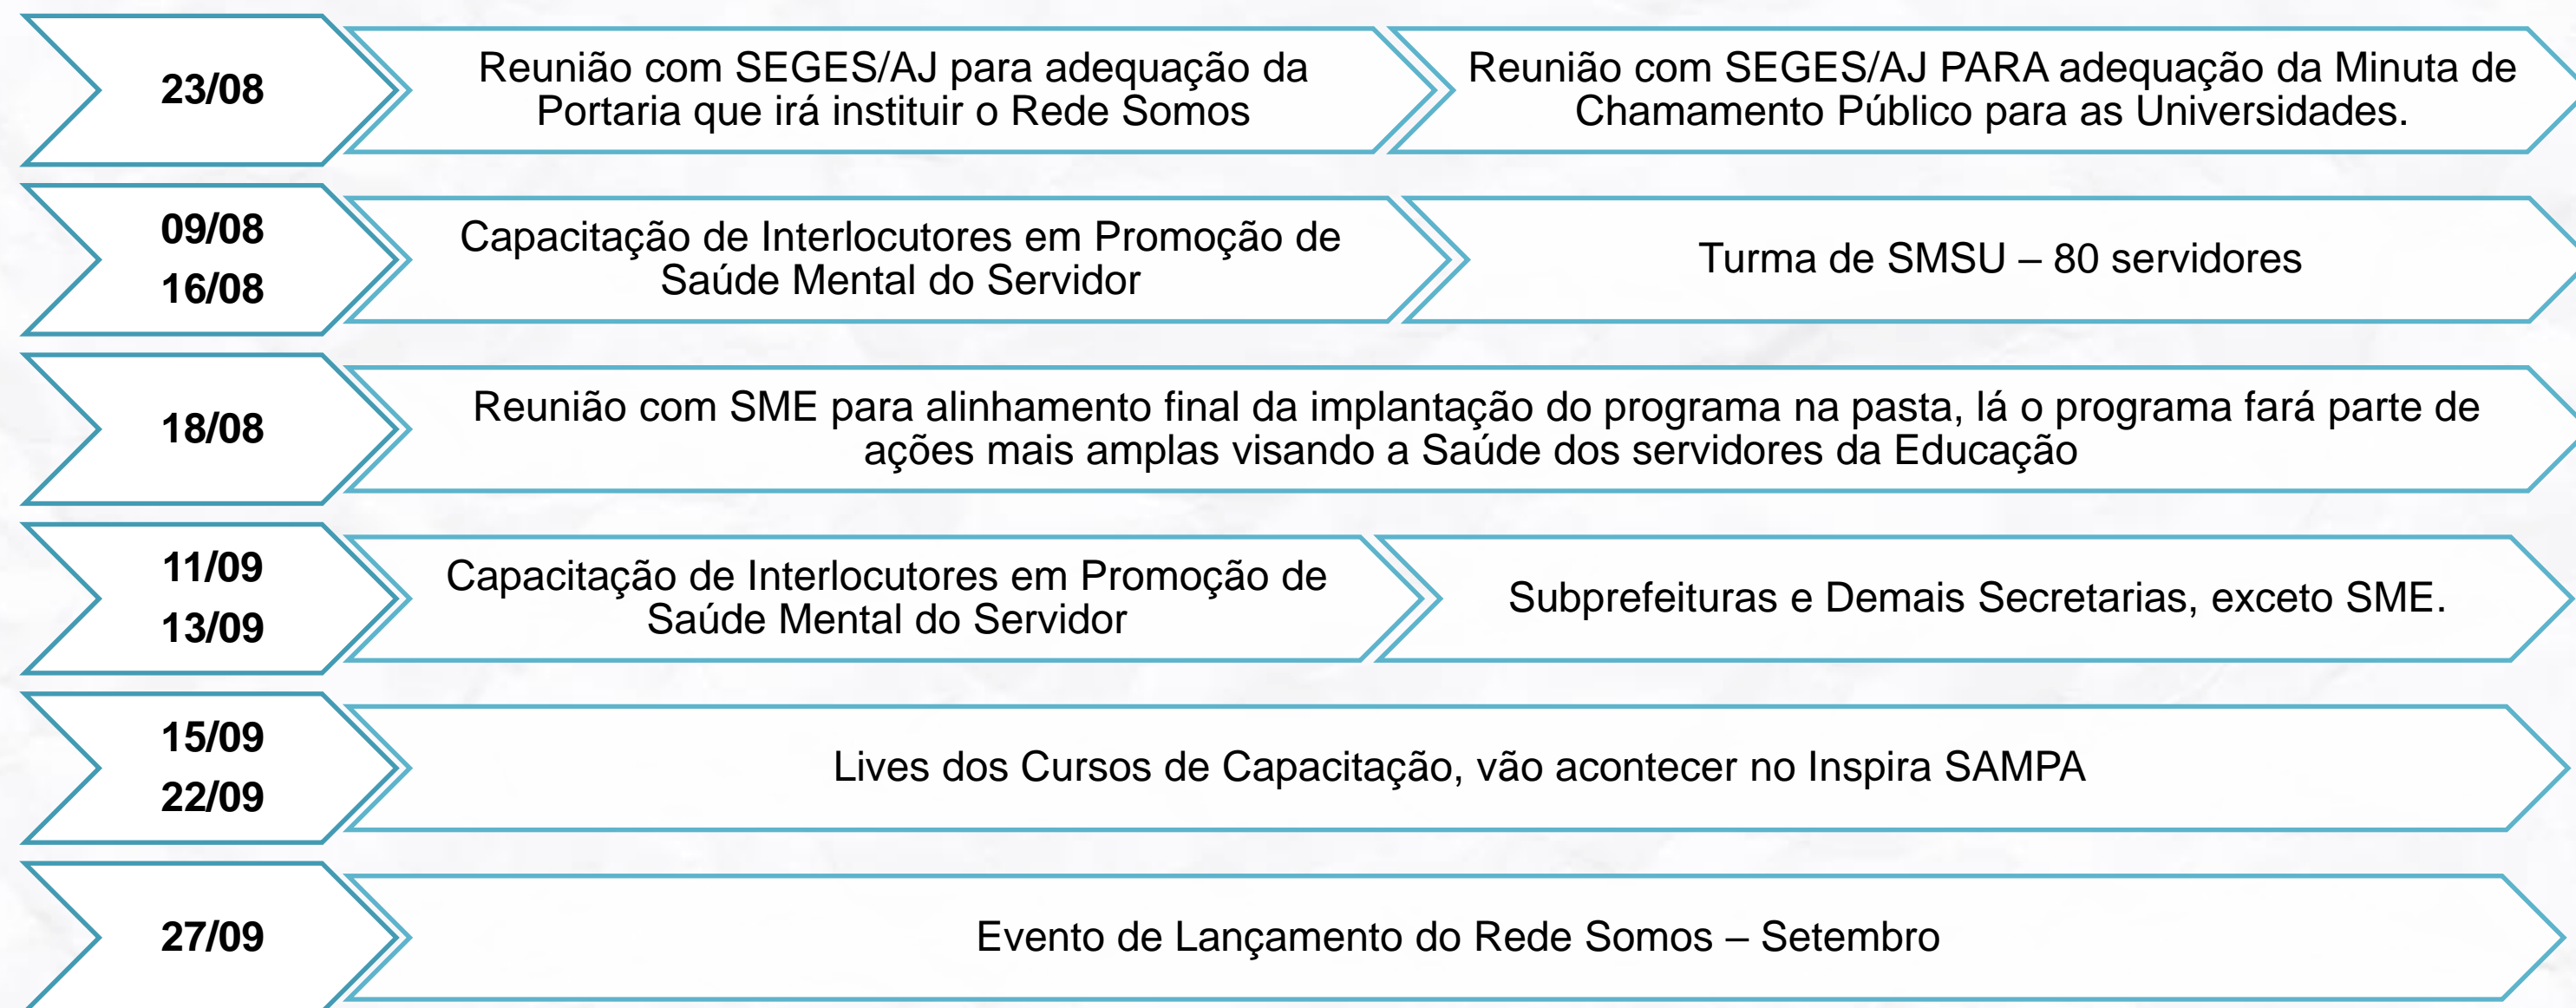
23/08

Reunião com SEGES/AJ para adequação da Portaria que irá instituir o Rede Somos

Reunião com SEGES/AJ PARA adequação da Minuta de Chamamento Público para as Universidades.

09/08
16/08

Capacitação de Interlocutores em Promoção de Saúde Mental do Servidor

Turma de SMSU – 80 servidores

18/08

Reunião com SME para alinhamento final da implantação do programa na pasta, lá o programa fará parte de ações mais amplas visando a Saúde dos servidores da Educação

11/09
13/09

Capacitação de Interlocutores em Promoção de Saúde Mental do Servidor

Subprefeituras e Demais Secretarias, exceto SME.

15/09
22/09

Lives dos Cursos de Capacitação, vão acontecer no Inspira SAMPA

27/09

Evento de Lançamento do Rede Somos – Setembro